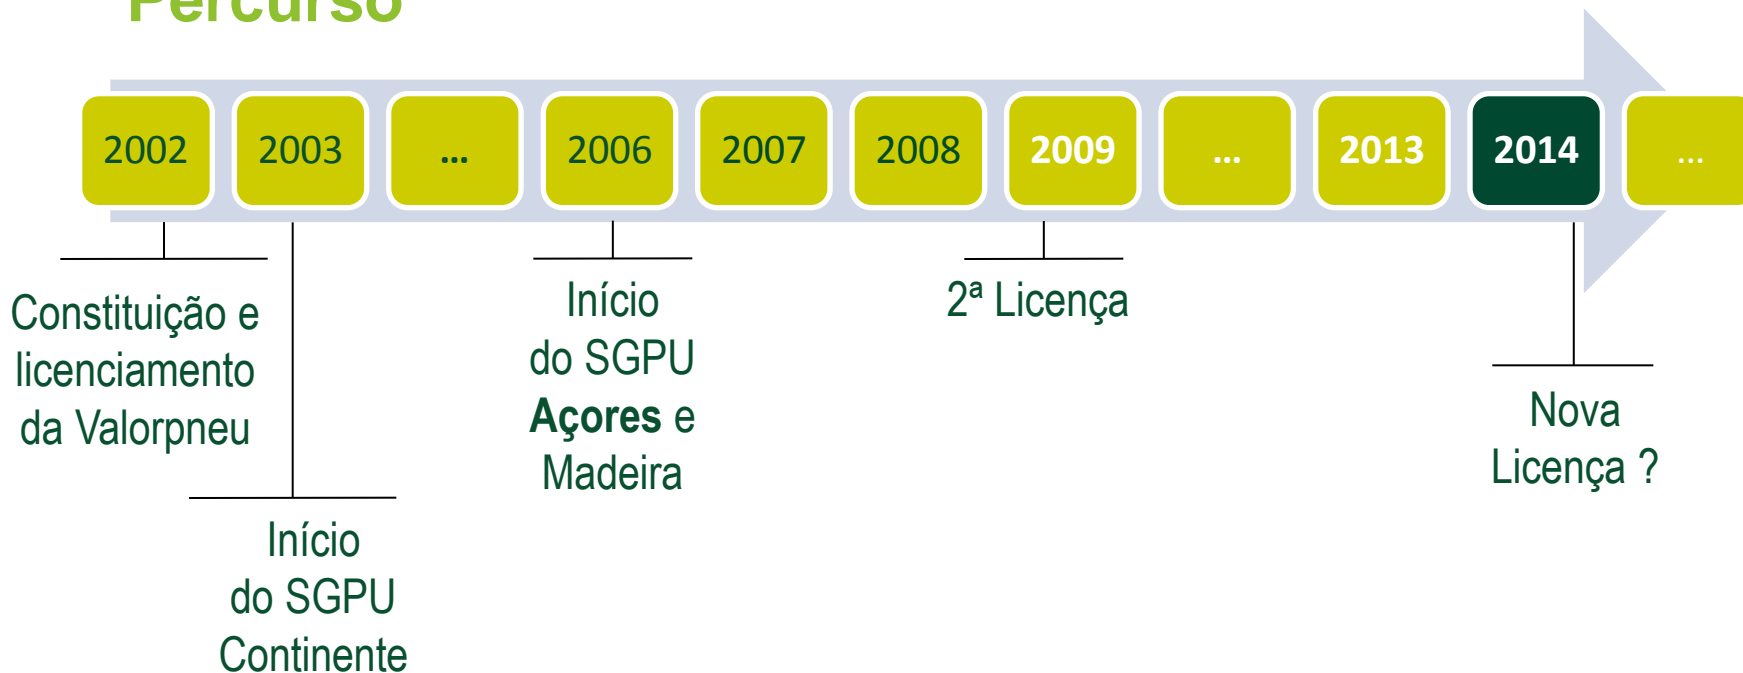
Percurso

2002 | 2003 | ... | 2006 | 2007 | 2008 | 2009 | ... | 2013 | 2014 | ...

Constituição e licenciamento da Valorpneu

Início do SGPU Continente

Início do SGPU **Açores** e Madeira

2ª Licença

Nova Licença ?